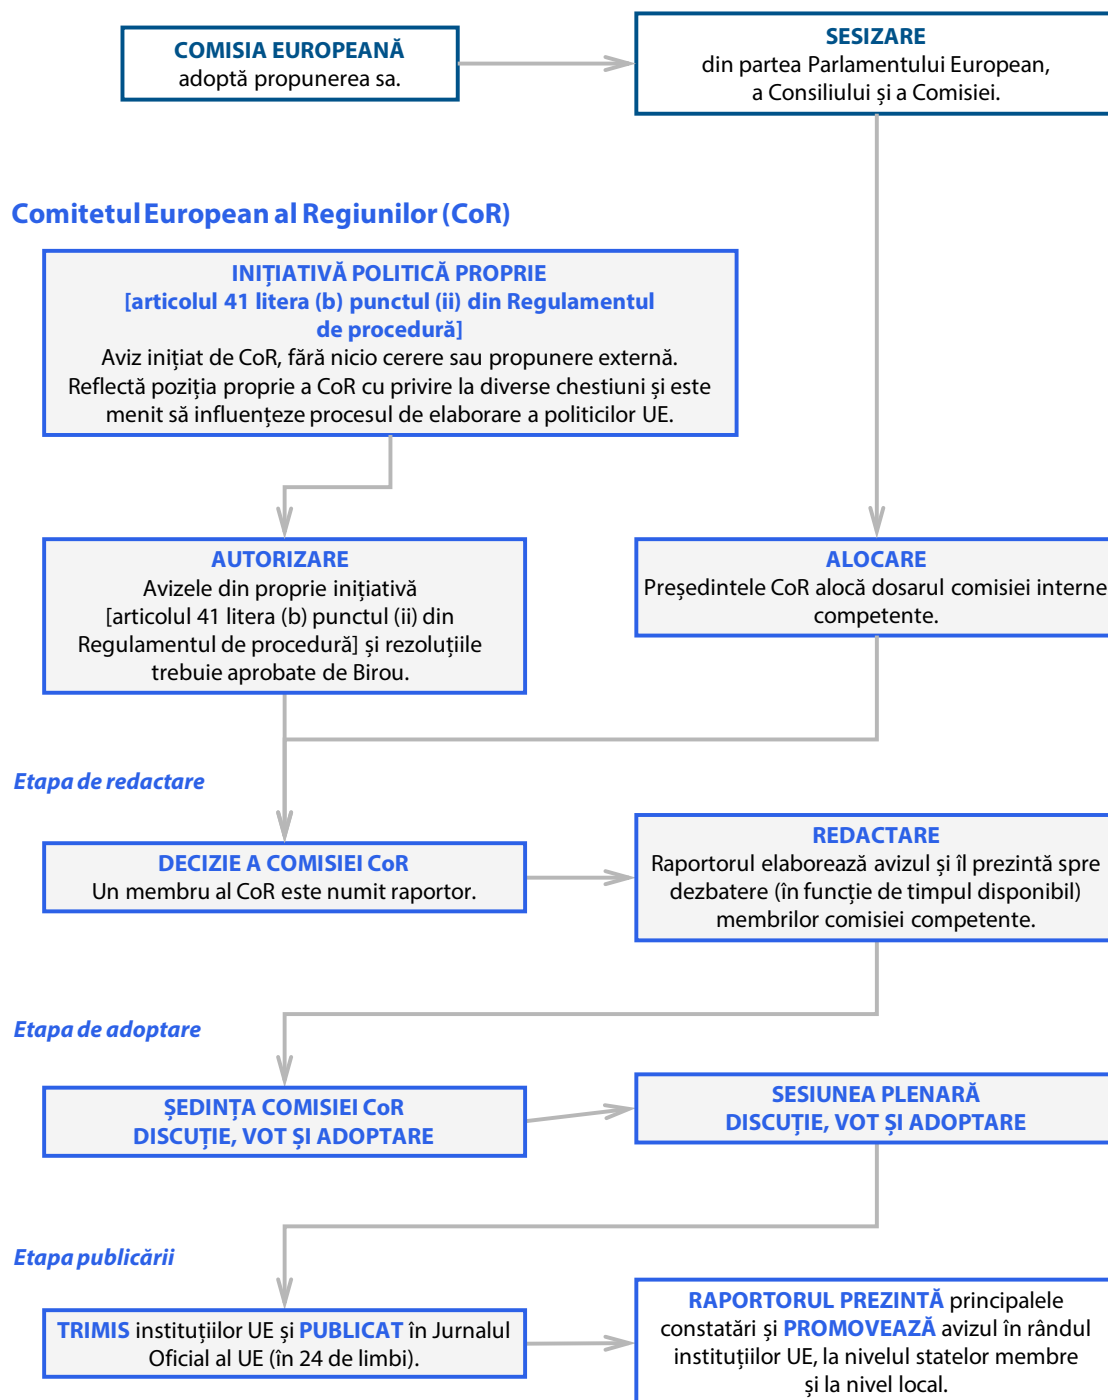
COMISIA EUROPEANĂ
adoptă propunerea sa.

SESIZARE
din partea Parlamentului European, a Consiliului și a Comisiei.

Comitetul European al Regiunilor (CoR)

INIȚIATIVĂ POLITICĂ PROPRIE
[articolul 41 litera (b) punctul (ii) din Regulamentul de procedură]
Aviz inițiat de CoR, fără nicio cerere sau propunere externă. Reflectă poziția proprie a CoR cu privire la diverse chestiuni și este menit să influențeze procesul de elaborare a politicilor UE.

AUTORIZARE
Avizele din proprie inițiativă [articolul 41 litera (b) punctul (ii) din Regulamentul de procedură] și rezoluțiile trebuie aprobate de Birou.

ALOCARE
Președintele CoR alocă dosarul comisiei interne competente.

Etapa de redactare

DECIZIE A COMISIEI CoR
Un membru al CoR este numit raportor.

REDACTARE
Raportorul elaborează avizul și îl prezintă spre dezbatere (în funcție de timpul disponibil) membrilor comisiei competente.

Etapa de adoptare

ȘEDINȚA COMISIEI CoR
DISCUȚIE, VOT ȘI ADOPTARE

SESIUNEA PLENARĂ
DISCUȚIE, VOT ȘI ADOPTARE

Etapa publicării

TRIMIS instituțiilor UE și PUBLICAT în Jurnalul Oficial al UE (în 24 de limbi).

RAPORTORUL PREZINTĂ principalele constatări și PROMOVEAZĂ avizul în rândul instituțiilor UE, la nivelul statelor membre și la nivel local.